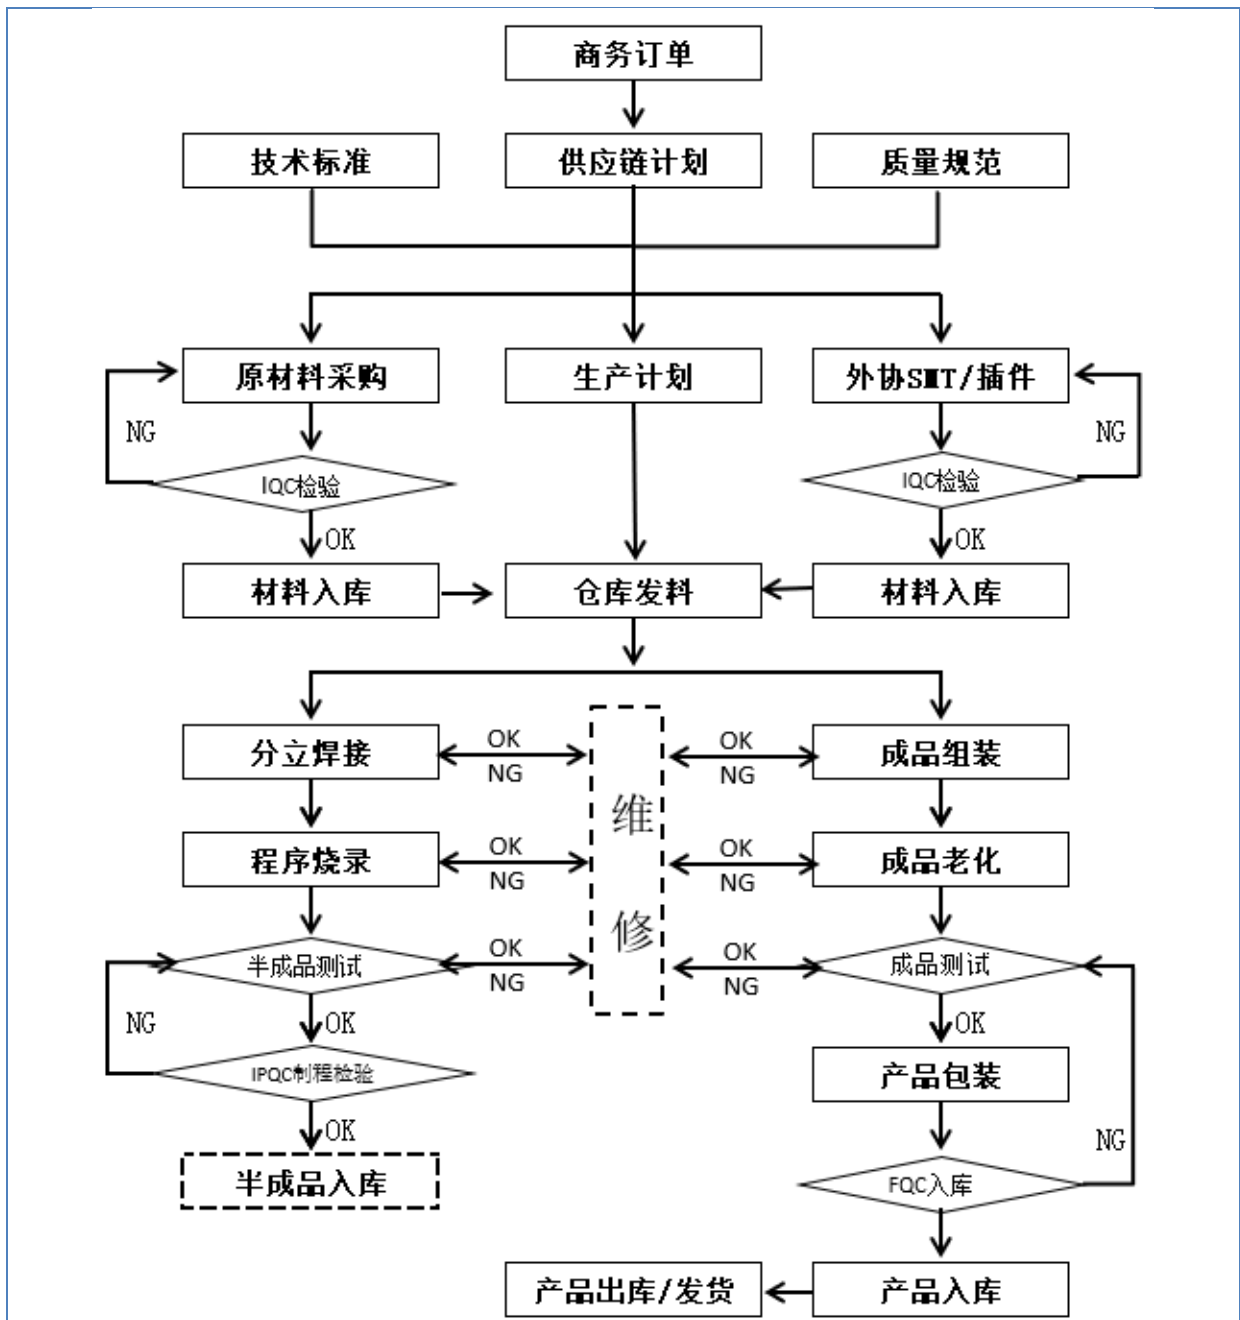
商务订单

技术标准

供应链计划

质量规范

原材料采购

生产计划

外协SMT/插件

NG

IQC检验

NG

IQC检验

OK

OK

材料入库

仓库发料

材料入库

分立焊接

OK
NG

维
修

OK
NG

成品组装

程序烧录

OK
NG

OK
NG

成品老化

半成品测试

OK
NG

OK
NG

成品测试

NG

OK

OK

IPQC制程检验

产品包装

OK

半成品入库

NG

FQC入库

产品出库/发货

产品入库